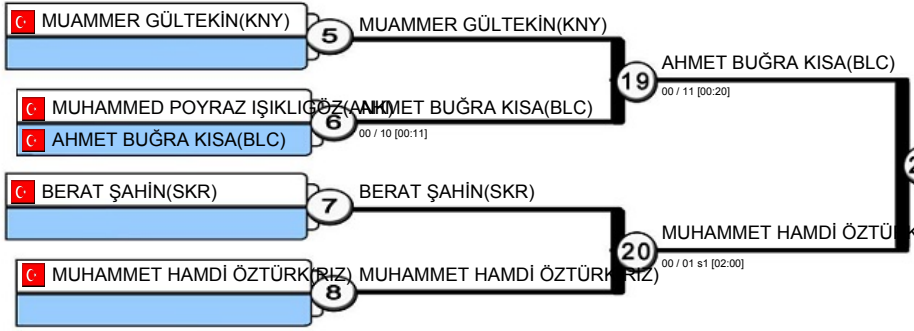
MUAMMER GÜLTEKİN(KNY)

5

MUAMMER GÜLTEKİN(KNY)

MUHAMMED POYRAZ IŞIKLIGÖZ(AKH)

AHMET BUĞRA KISA(BLC)

6

AHMET BUĞRA KISA(BLC)

00 / 10 [00:11]

19

AHMET BUĞRA KISA(BLC)

00 / 11 [00:20]

BERAT ŞAHİN(SKR)

7

BERAT ŞAHİN(SKR)

MUHAMMET HAMDİ ÖZTÜRK(RIZ)

8

MUHAMMET HAMDİ ÖZTÜRK(RIZ)

20

MUHAMMET HAMDİ ÖZTÜR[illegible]

00 / 01 s1 [02:00]

2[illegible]